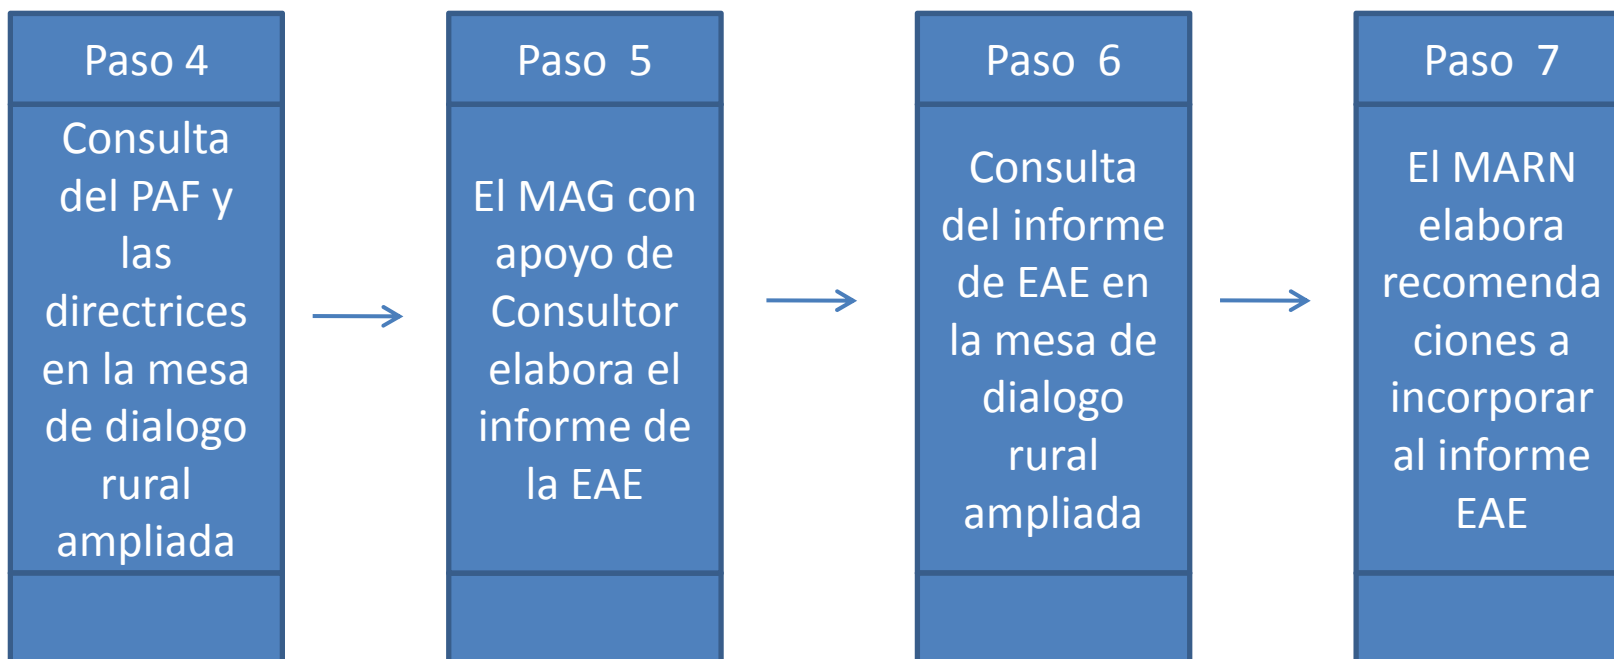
Paso 4

Consulta del PAF y las directrices en la mesa de dialogo rural ampliada

Paso 5

El MAG con apoyo de Consultor elabora el informe de la EAE

Paso 6

Consulta del informe de EAE en la mesa de dialogo rural ampliada

Paso 7

El MARN elabora recomendaciones a incorporar al informe EAE